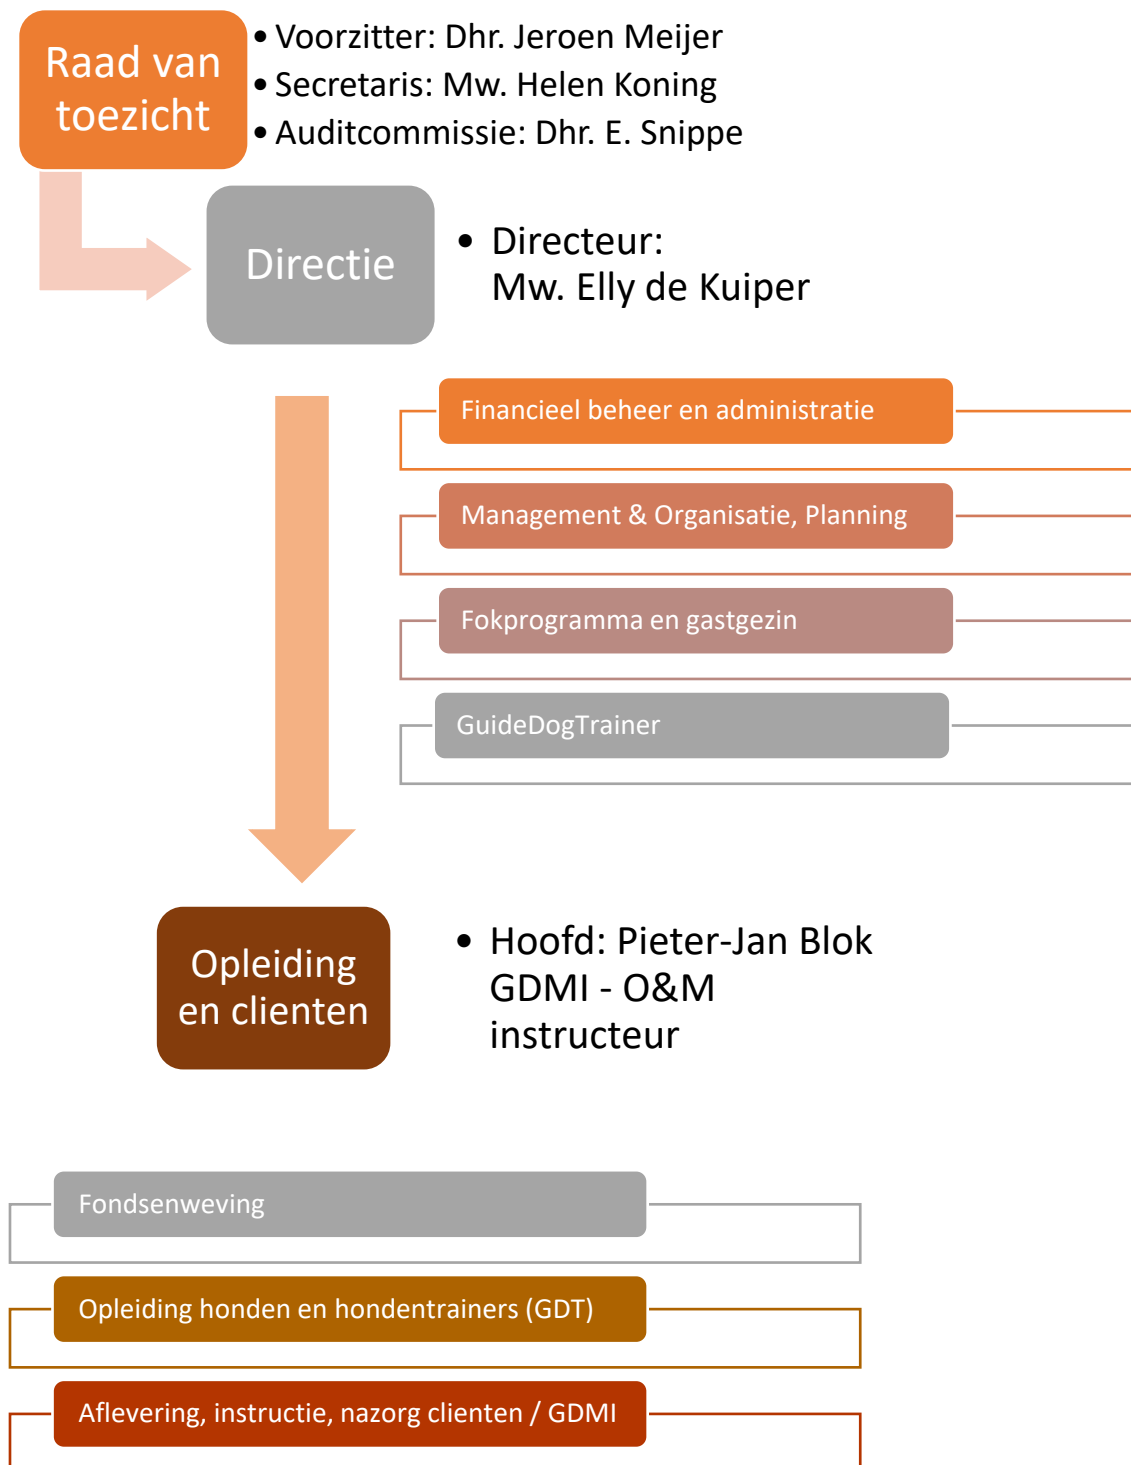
Raad van toezicht

• Voorzitter: Dhr. Jeroen Meijer
• Secretaris: Mw. Helen Koning
• Auditcommissie: Dhr. E. Snippe

Directie

• Directeur: Mw. Elly de Kuiper

Financieel beheer en administratie

Management & Organisatie, Planning

Fokprogramma en gastgezin

GuideDogTrainer

Opleiding en clienten

• Hoofd: Pieter-Jan Blok GDMI - O&M instructeur

Fondsenweving

Opleiding honden en hondentrainers (GDT)

Aflevering, instructie, nazorg clienten / GDMI